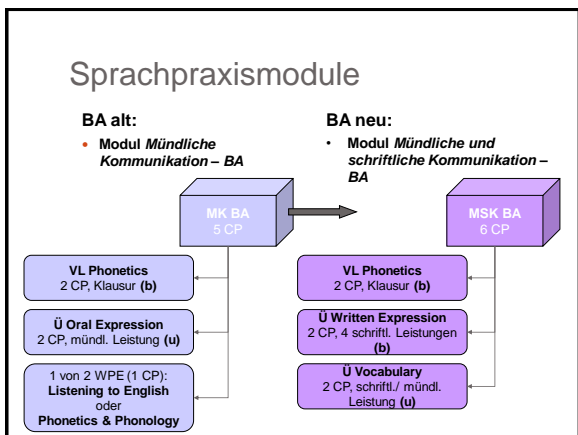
Sprachpraxismodule

BA alt:

• Modul *Mündliche Kommunikation – BA*

BA neu:

• Modul *Mündliche und schriftliche Kommunikation – BA*

MK BA
5 CP

MSK BA
6 CP

VL Phonetics
2 CP, Klausur (b)

Ü Oral Expression
2 CP, mündl. Leistung (u)

1 von 2 WPE (1 CP):
Listening to English
oder
Phonetics & Phonology

VL Phonetics
2 CP, Klausur (b)

Ü Written Expression
2 CP, 4 schriftl. Leistungen (b)

Ü Vocabulary
2 CP, schriftl./ mündl. Leistung (u)